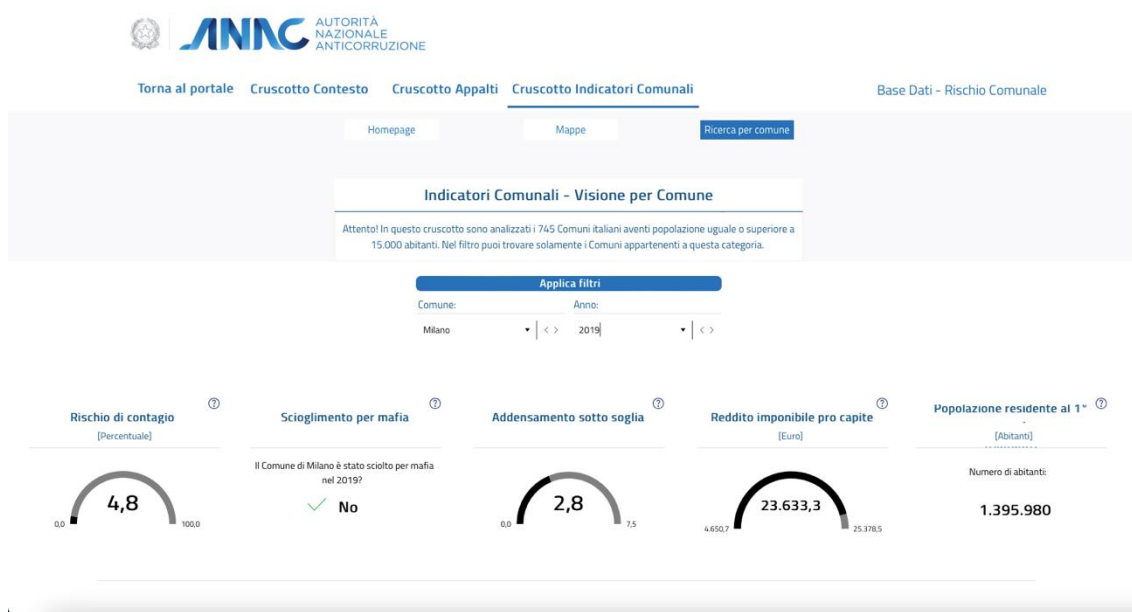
AUTORITÀ NAZIONALE ANTICORRUZIONE

Torna al portale Cruscotto Contesto Cruscotto Appalti Cruscotto Indicatori Comunali Base Dati - Rischio Comunale

Homepage Mappe Ricerca per comune

Indicatori Comunali - Visione per Comune

Attento! In questo cruscotto sono analizzati i 745 Comuni italiani aventi popolazione uguale o superiore a 15.000 abitanti. Nel filtro puoi trovare solamente i Comuni appartenenti a questa categoria.

Applica filtri
Comune: Anno:
Milano 2019

Rischio di contagio
[Percentuale]
4,8
0,0 100,0

Scioglimento per mafia
Il Comune di Milano è stato sciolto per mafia nel 2019?
No

Addensamento sotto soglia
2,8
0,0 7,5

Reddito imponibile pro capite
[Euro]
23.633,3
4.650,7 25.378,5

Popolazione residente al 1°
[Abitanti]
Numero di abitanti:
1.395.980